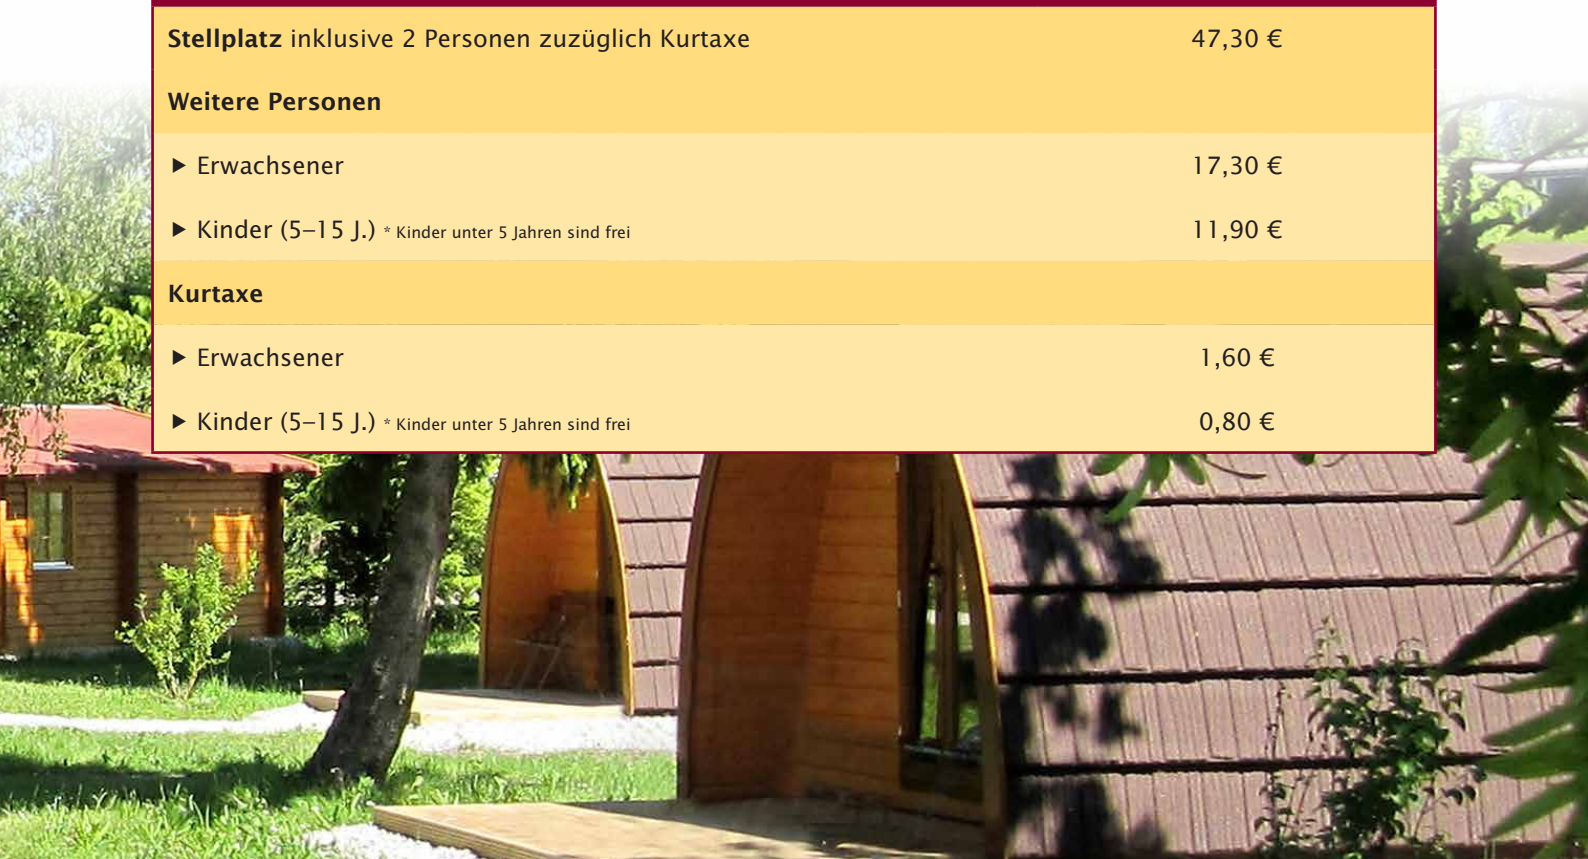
| | |
|---|---|
| **Stellplatz** inklusive 2 Personen zuzüglich Kurtaxe | 47,30 € |
| **Weitere Personen** | |
| ▶ Erwachsener | 17,30 € |
| ▶ Kinder (5–15 J.) * Kinder unter 5 Jahren sind frei | 11,90 € |
| **Kurtaxe** | |
| ▶ Erwachsener | 1,60 € |
| ▶ Kinder (5–15 J.) * Kinder unter 5 Jahren sind frei | 0,80 € |